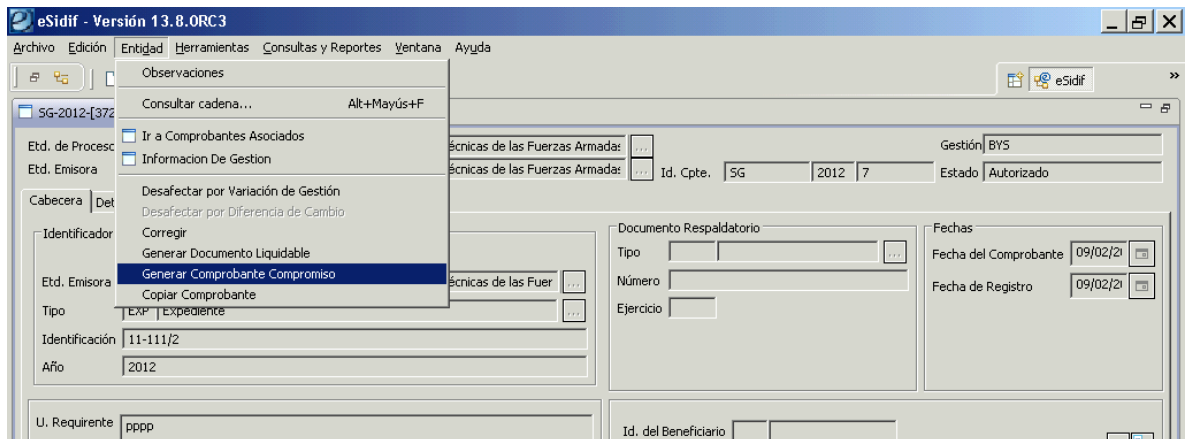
eSidif - Versión 13.8.0RC3

Archivo Edición Entidad Herramientas Consultas y Reportes Ventana Ayuda

Observaciones
Consultar cadena... Alt+Mayús+F
Ir a Comprobantes Asociados
Informacion De Gestion
Desafectar por Variación de Gestión
Desafectar por Diferencia de Cambio
Corregir
Generar Documento Liquidable
Generar Comprobante Compromiso
Copiar Comprobante

eSidif

SG-2012-[372

Etd. de Proceso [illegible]écnicas de las Fuerzas Armadas ...
Etd. Emisora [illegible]écnicas de las Fuerzas Armadas ... Id. Cpte. SG 2012 7
Gestión BYS
Estado Autorizado

Cabecera Det

Identificador

Etd. Emisora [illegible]écnicas de las Fuer ...
Tipo EXP Expediente ...
Identificación 11-111/2
Año 2012

Documento Respaldatorio
Tipo ...
Número
Ejercicio

Fechas
Fecha del Comprobante 09/02/2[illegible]
Fecha de Registro 09/02/2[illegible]

U. Requirente pppp

Id. del Beneficiario